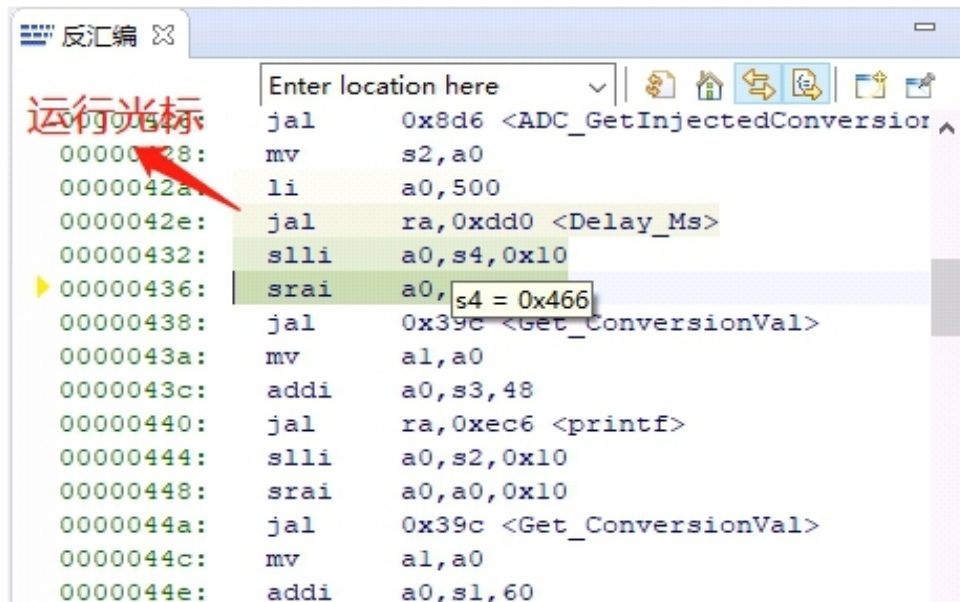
反汇编 ☒

Enter location here

运行光标

| | | |
|---|---|---|
| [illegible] | jal | 0x8d6 <ADC_GetInjectedConversior |
| 00000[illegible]28: | mv | s2,a0 |
| 0000042a: | li | a0,500 |
| 0000042e: | jal | ra,0xdd0 <Delay_Ms> |
| 00000432: | slli | a0,s4,0x10 |
| 00000436: | srai | a0, s4 = 0x466 |
| 00000438: | jal | 0x39c <Get_ConversionVal> |
| 0000043a: | mv | a1,a0 |
| 0000043c: | addi | a0,s3,48 |
| 00000440: | jal | ra,0xec6 <printf> |
| 00000444: | slli | a0,s2,0x10 |
| 00000448: | srai | a0,a0,0x10 |
| 0000044a: | jal | 0x39c <Get_ConversionVal> |
| 0000044c: | mv | a1,a0 |
| 0000044e: | addi | a0,s1,60 |